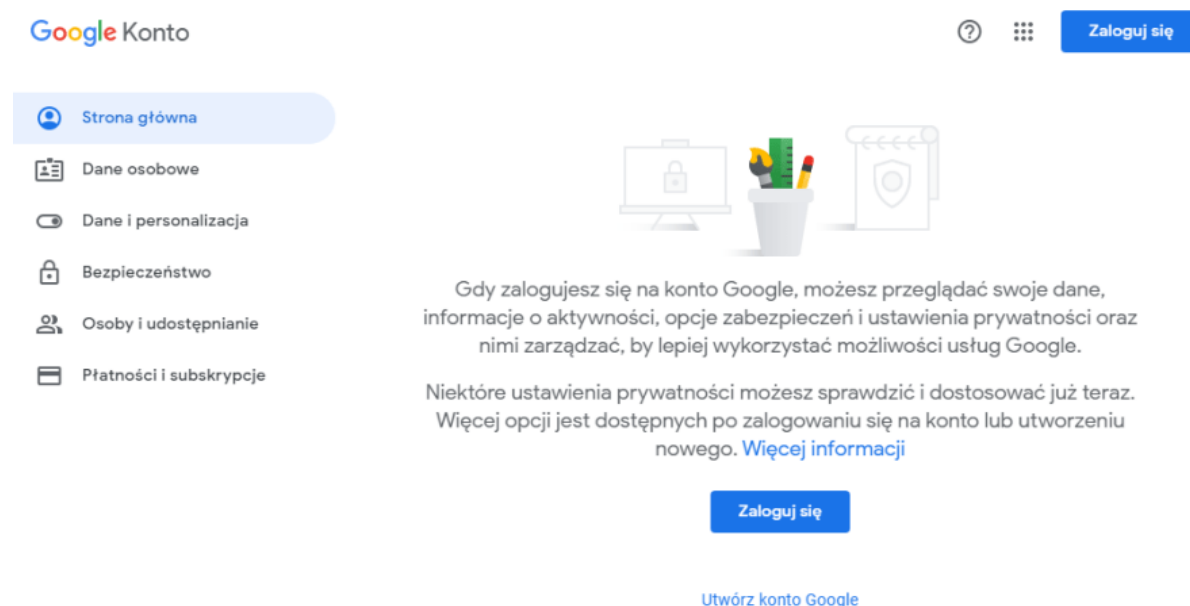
Google Konto

Zaloguj się

Strona główna
Dane osobowe
Dane i personalizacja
Bezpieczeństwo
Osoby i udostępnianie
Płatności i subskrypcje

Gdy zalogujesz się na konto Google, możesz przeglądać swoje dane, informacje o aktywności, opcje zabezpieczeń i ustawienia prywatności oraz nimi zarządzać, by lepiej wykorzystać możliwości usług Google.

Niektóre ustawienia prywatności możesz sprawdzić i dostosować już teraz. Więcej opcji jest dostępnych po zalogowaniu się na konto lub utworzeniu nowego. Więcej informacji

Zaloguj się

Utwórz konto Google